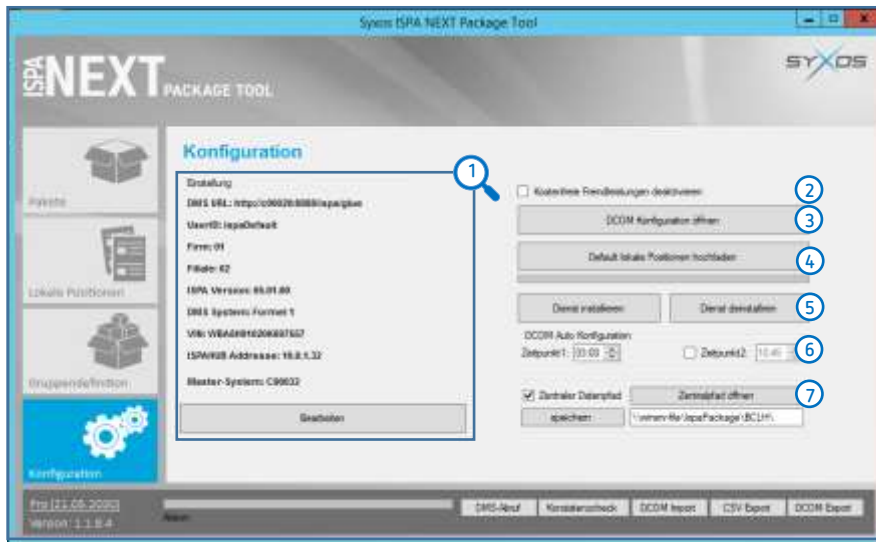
Syxos ISPA NEXT Package Tool

ISPA NEXT PACKAGE TOOL

SYXOS

Pakete

Lokale Positionen

Gruppendefinition

Konfiguration

Konfiguration

Einstellung

DMS URL: http://c99032:8080/ispa/gbo

UserID: ispaDefault

Firm: 01

Filiale: 02

ISPA Version: 05.01.00

DMS System: Format 1

VIN: WBA00010206697557

ISPA/KIS Addresse: 10.0.1.32

Master-System: C99032

Bearbeiten

1

Kostenfreie Fremdleistungen deaktivieren

2

DCOM Konfiguration öffnen

3

Default lokale Positionen hochladen

4

Dienst installieren

Dienst deinstallieren

5

DCOM Auto Konfiguration

Zeitpunkt1: 03:00

Zeitpunkt2: 10:45

6

Zentraler Datenpfad

Zentralpfad öffnen

7

speichern

\\vmsrv-file\IspaPackage\BCU\

Pro [21.05.2020]

Version: 1.1.6.4

Bereit

DMS-Abruf

Konsistenzcheck

DCOM Import

CSV Export

DCOM Export